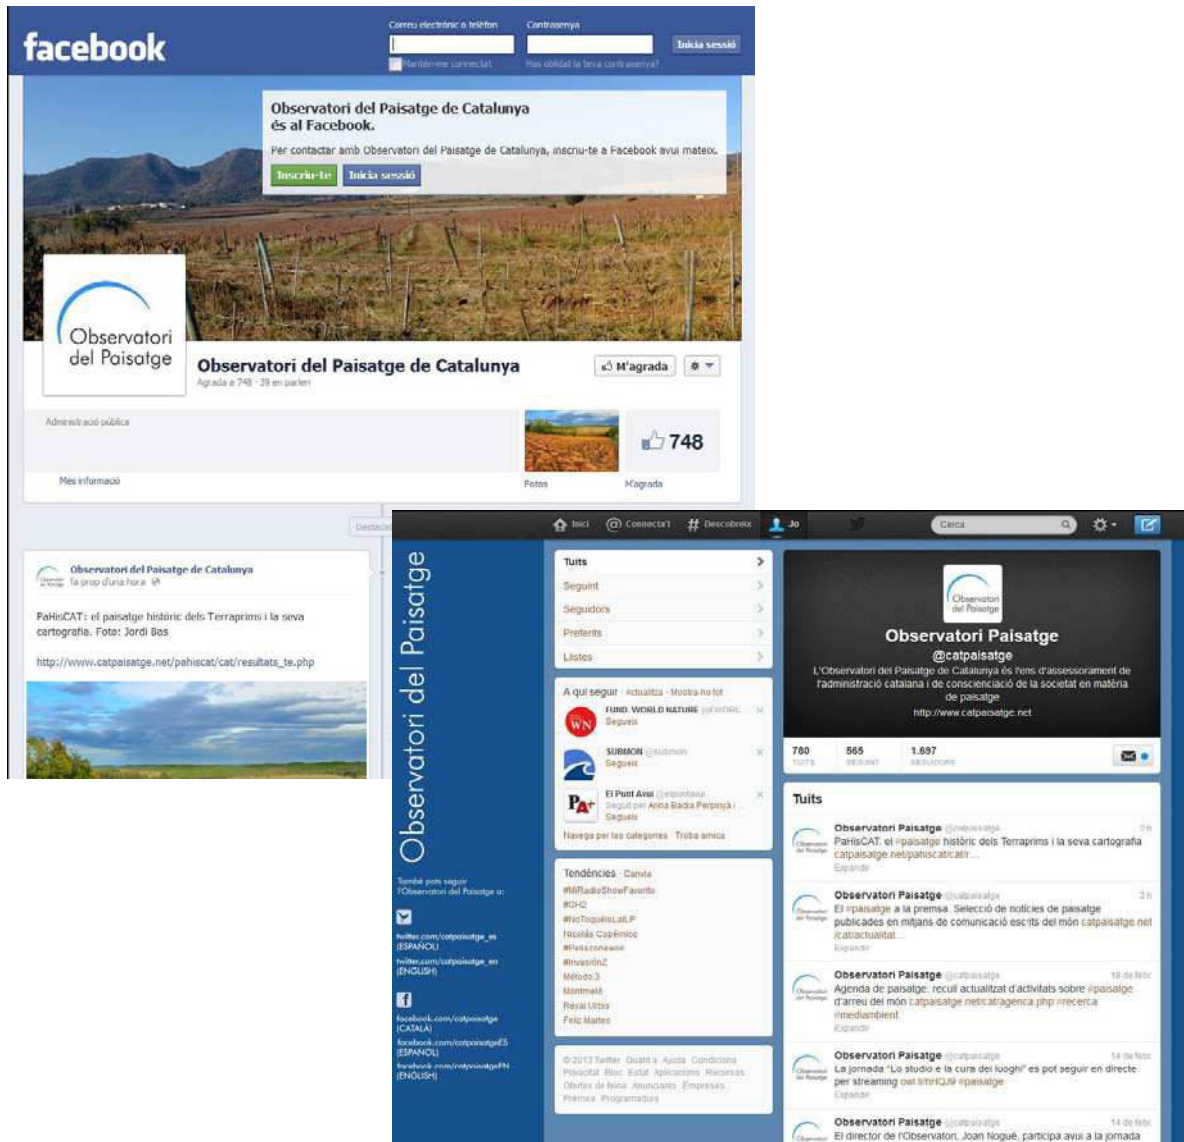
facebook

Correu electrònic o telèfon
Contrasenya
Inicia sessió
Mantén-me connectat
Has oblidat la teva contrasenya?

Observatori del Paisatge de Catalunya és al Facebook.

Per contactar amb Observatori del Paisatge de Catalunya, inscriu-te a Facebook avui mateix.

Inscriu-te
Inicia sessió

Observatori del Paisatge

Observatori del Paisatge de Catalunya
Agrada a 748 · 39 en parlen

M'agrada

Administració pública

Més informació

Fotos

748
M'agrada

Destaca

Observatori del Paisatge de Catalunya
fa prop d'una hora

PaHisCAT: el paisatge històric dels Terraprims i la seva cartografia. Foto: Jordi Bas

http://www.catpaisatge.net/pahiscat/cat/resultats_te.php

Inici
Connecta't
Descobreix
Jo
Cerca

Observatori del Paisatge

Tuits
Seguint
Seguidors
Preferits
Llistes

A qui seguir · Actualitza · Mostra-ho tot
FUND. WORLD NATURE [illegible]
Segueix
SUBMON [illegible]
Segueix
El Punt Avui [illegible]
Seguit per Anna Badia Perpinyà i ...
Segueix
Navega per les categories · Troba amics

Tendències · Canvia
#MiRadioShowFavorito
#CHD
#NoTeQuieroLaLP
Nicolás Copérnico
#Felizcumple
#InvasiónZ
Método 3
Montmeló
Royal Urbis
Feliz Martes

© 2013 Twitter Quant a Ajuda Condicions Privacitat Bloc Estat Aplicacions Recursos Ofertes de feina Anunciants Empreses Premsa Programadors

Observatori Paisatge
@catpaisatge
L'Observatori del Paisatge de Catalunya és l'ens d'assessorament de l'administració catalana i de conscienciació de la societat en matèria de paisatge
http://www.catpaisatge.net

780 TUITS
565 SEGUINT
1.697 SEGUIDORS

Tuits

Observatori Paisatge @catpaisatge 2 h
PaHisCAT: el #paisatge històric dels Terraprims i la seva cartografia catpaisatge.net/pahiscat/cat/r...
Expandir

Observatori Paisatge @catpaisatge 2 h
El #paisatge a la premsa. Selecció de notícies de paisatge publicades en mitjans de comunicació escrits del món catpaisatge.net/cat/actualitat...
Expandir

Observatori Paisatge @catpaisatge 18 de febr.
Agenda de paisatge: recull actualitzat d'activitats sobre #paisatge d'arreu del món catpaisatge.net/cat/agenda.php #recerca #mediambient
Expandir

Observatori Paisatge @catpaisatge 14 de febr.
La jornada "Lo studio e la cura dei luoghi" es pot seguir en directe per streaming owl.li/hHQJ9 #paisatge
Expandir

Observatori Paisatge @catpaisatge 14 de febr.
El director de l'Observatori, Joan Nogué, participa avui a la jornada

També pots seguir l'Observatori del Paisatge a:
twitter.com/catpaisatge_es (ESPAÑOL)
twitter.com/catpaisatge_en (ENGLISH)
facebook.com/catpaisatge (CATALÀ)
facebook.com/catpaisatgeES (ESPAÑOL)
facebook.com/catpaisatgeEN (ENGLISH)